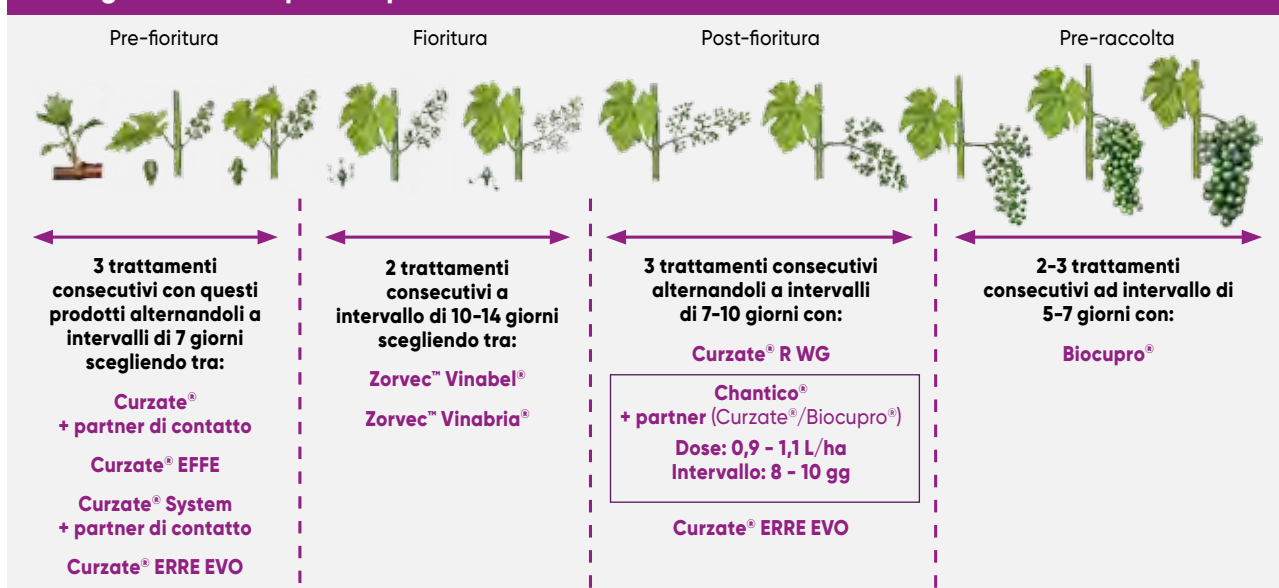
Pre-fioritura

Fioritura

Post-fioritura

Pre-raccolta

3 trattamenti consecutivi con questi prodotti alternandoli a intervalli di 7 giorni scegliendo tra:

Curzate® + partner di contatto

Curzate® EFFE

Curzate® System + partner di contatto

Curzate® ERRE EVO

2 trattamenti consecutivi a intervallo di 10-14 giorni scegliendo tra:

Zorvec™ Vinabel®

Zorvec™ Vinabria®

3 trattamenti consecutivi alternandoli a intervalli di 7-10 giorni con:

Curzate® R WG

Chantico® + partner (Curzate®/Biocupro®)
Dose: 0,9 - 1,1 L/ha
Intervallo: 8 - 10 gg

Curzate® ERRE EVO

2-3 trattamenti consecutivi ad intervallo di 5-7 giorni con:

Biocupro®